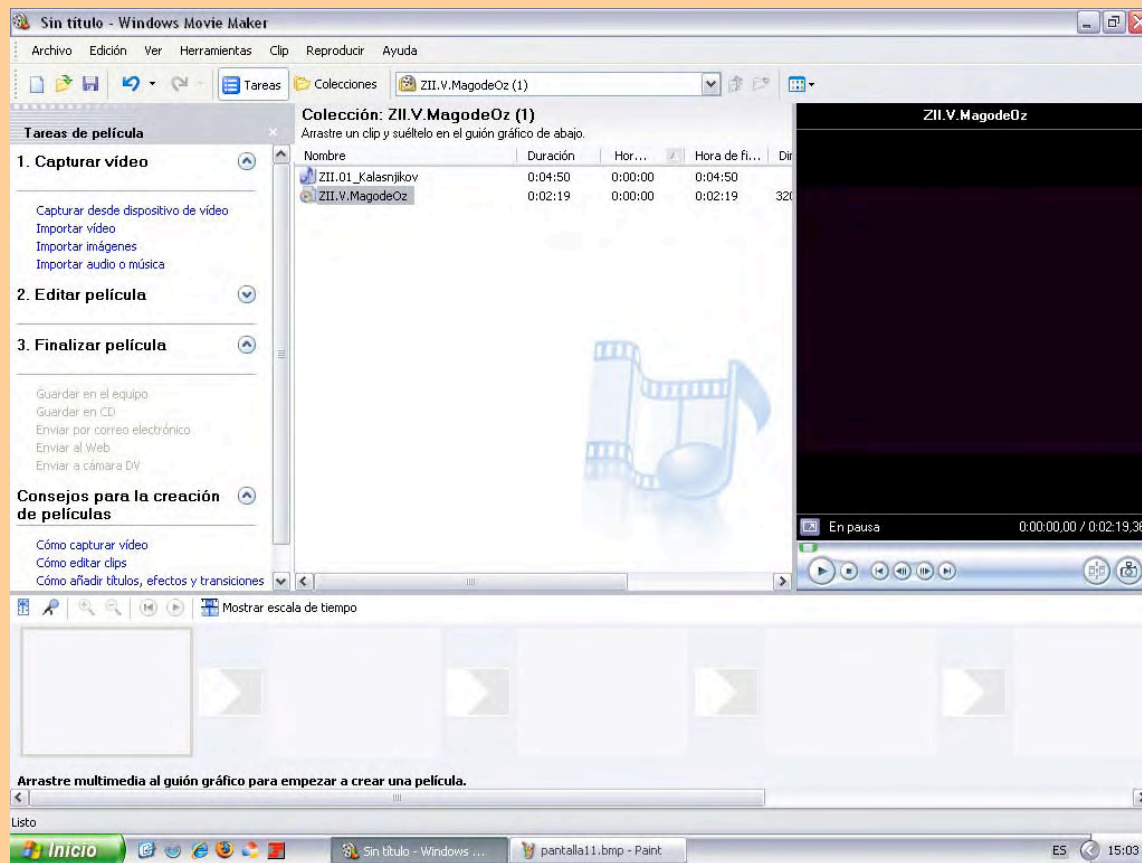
Sin título - Windows Movie Maker

Archivo Edición Ver Herramientas Clip Reproducir Ayuda

Tareas Colecciones ZII.V.MagodeOz (1)

Tareas de película

1. Capturar vídeo

Capturar desde dispositivo de vídeo
Importar vídeo
Importar imágenes
Importar audio o música

2. Editar película

3. Finalizar película

Guardar en el equipo
Guardar en CD
Enviar por correo electrónico
Enviar al Web
Enviar a cámara DV

Consejos para la creación de películas

Cómo capturar vídeo
Cómo editar clips
Cómo añadir títulos, efectos y transiciones

Colección: ZII.V.MagodeOz (1)
Arrastre un clip y suéltelo en el guión gráfico de abajo.

| Nombre | Duración | Hor... | Hora de fi... | Dir |
|---|---|---|---|---|
| ZII.01_Kalasnjikov | 0:04:50 | 0:00:00 | 0:04:50 | |
| ZII.V.MagodeOz | 0:02:19 | 0:00:00 | 0:02:19 | 32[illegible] |

ZII.V.MagodeOz

En pausa 0:00:00,00 / 0:02:19,3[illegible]

Mostrar escala de tiempo

Arrastre multimedia al guión gráfico para empezar a crear una película.

Listo

Inicio Sin título - Windows ... pantalla11.bmp - Paint ES 15:03